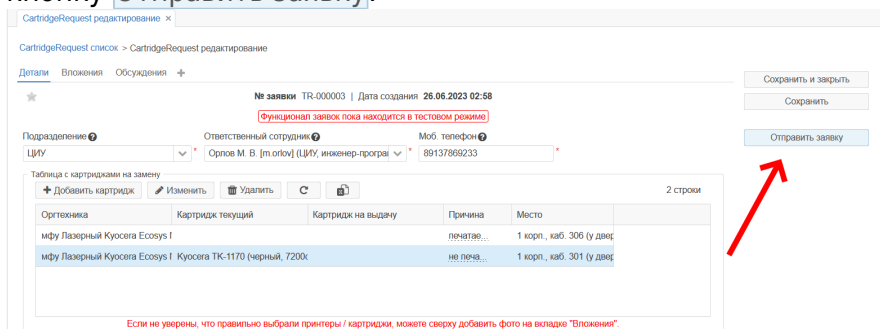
кнопку Отправить заявку.

CartridgeRequest редактирование ×

CartridgeRequest список > CartridgeRequest редактирование

Детали Вложения Обсуждения +

№ заявки TR-000003 | Дата создания 26.06.2023 02:58

Функционал заявок пока находится в тестовом режиме

Сохранить и закрыть

Сохранить

Отправить заявку

Подразделение
ЦИУ

Ответственный сотрудник
Орлов М. В. [m.orlov] (ЦИУ, инженер-програ

Моб. телефон
89137869233

Таблица с картриджами на замену

+ Добавить картридж | Изменить | Удалить

2 строки

| Оргтехника | Картридж текущий | Картридж на выдачу | Причина | Место |
|---|---|---|---|---|
| мфу Лазерный Kyocera Ecosys I | | | печатае... | 1 корп., каб. 306 (у двер |
| мфу Лазерный Kyocera Ecosys I | Kyocera TK-1170 (черный, 7200 | | не печа... | 1 корп., каб. 301 (у двер |

Если не уверены, что правильно выбрали принтеры / картриджи, можете сверху добавить фото на вкладке "Вложения".